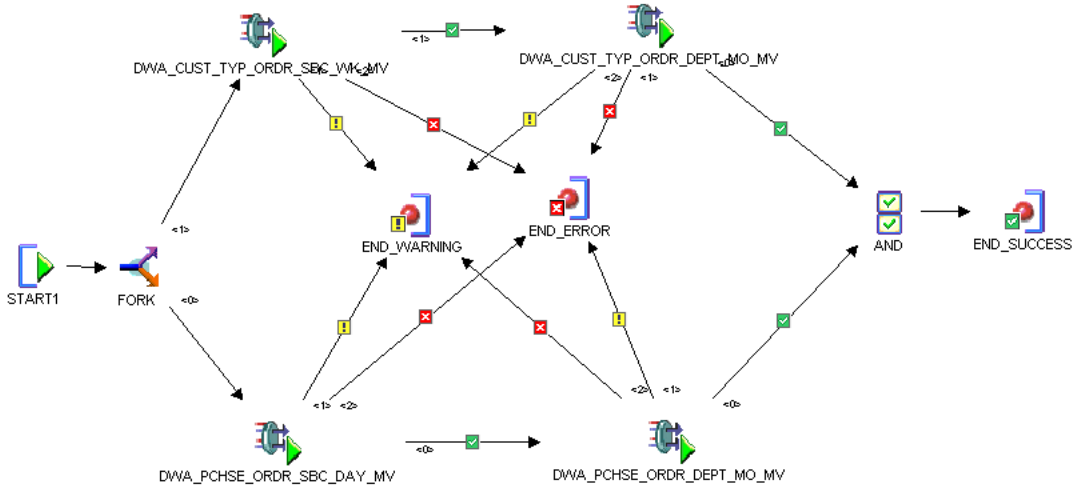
DWA_CUST_TYP_ORDR_SBC_WK_MV

<1>

DWA_CUST_TYP_ORDR_DEPT_MO_MV

<2> <1> <0>

END_WARNING

END_ERROR

AND

END_SUCCESS

START1

FORK

<1>

<0>

<1> <2>

<2> <1>

<0>

DWA_PCHSE_ORDR_SBC_DAY_MV

<0>

DWA_PCHSE_ORDR_DEPT_MO_MV